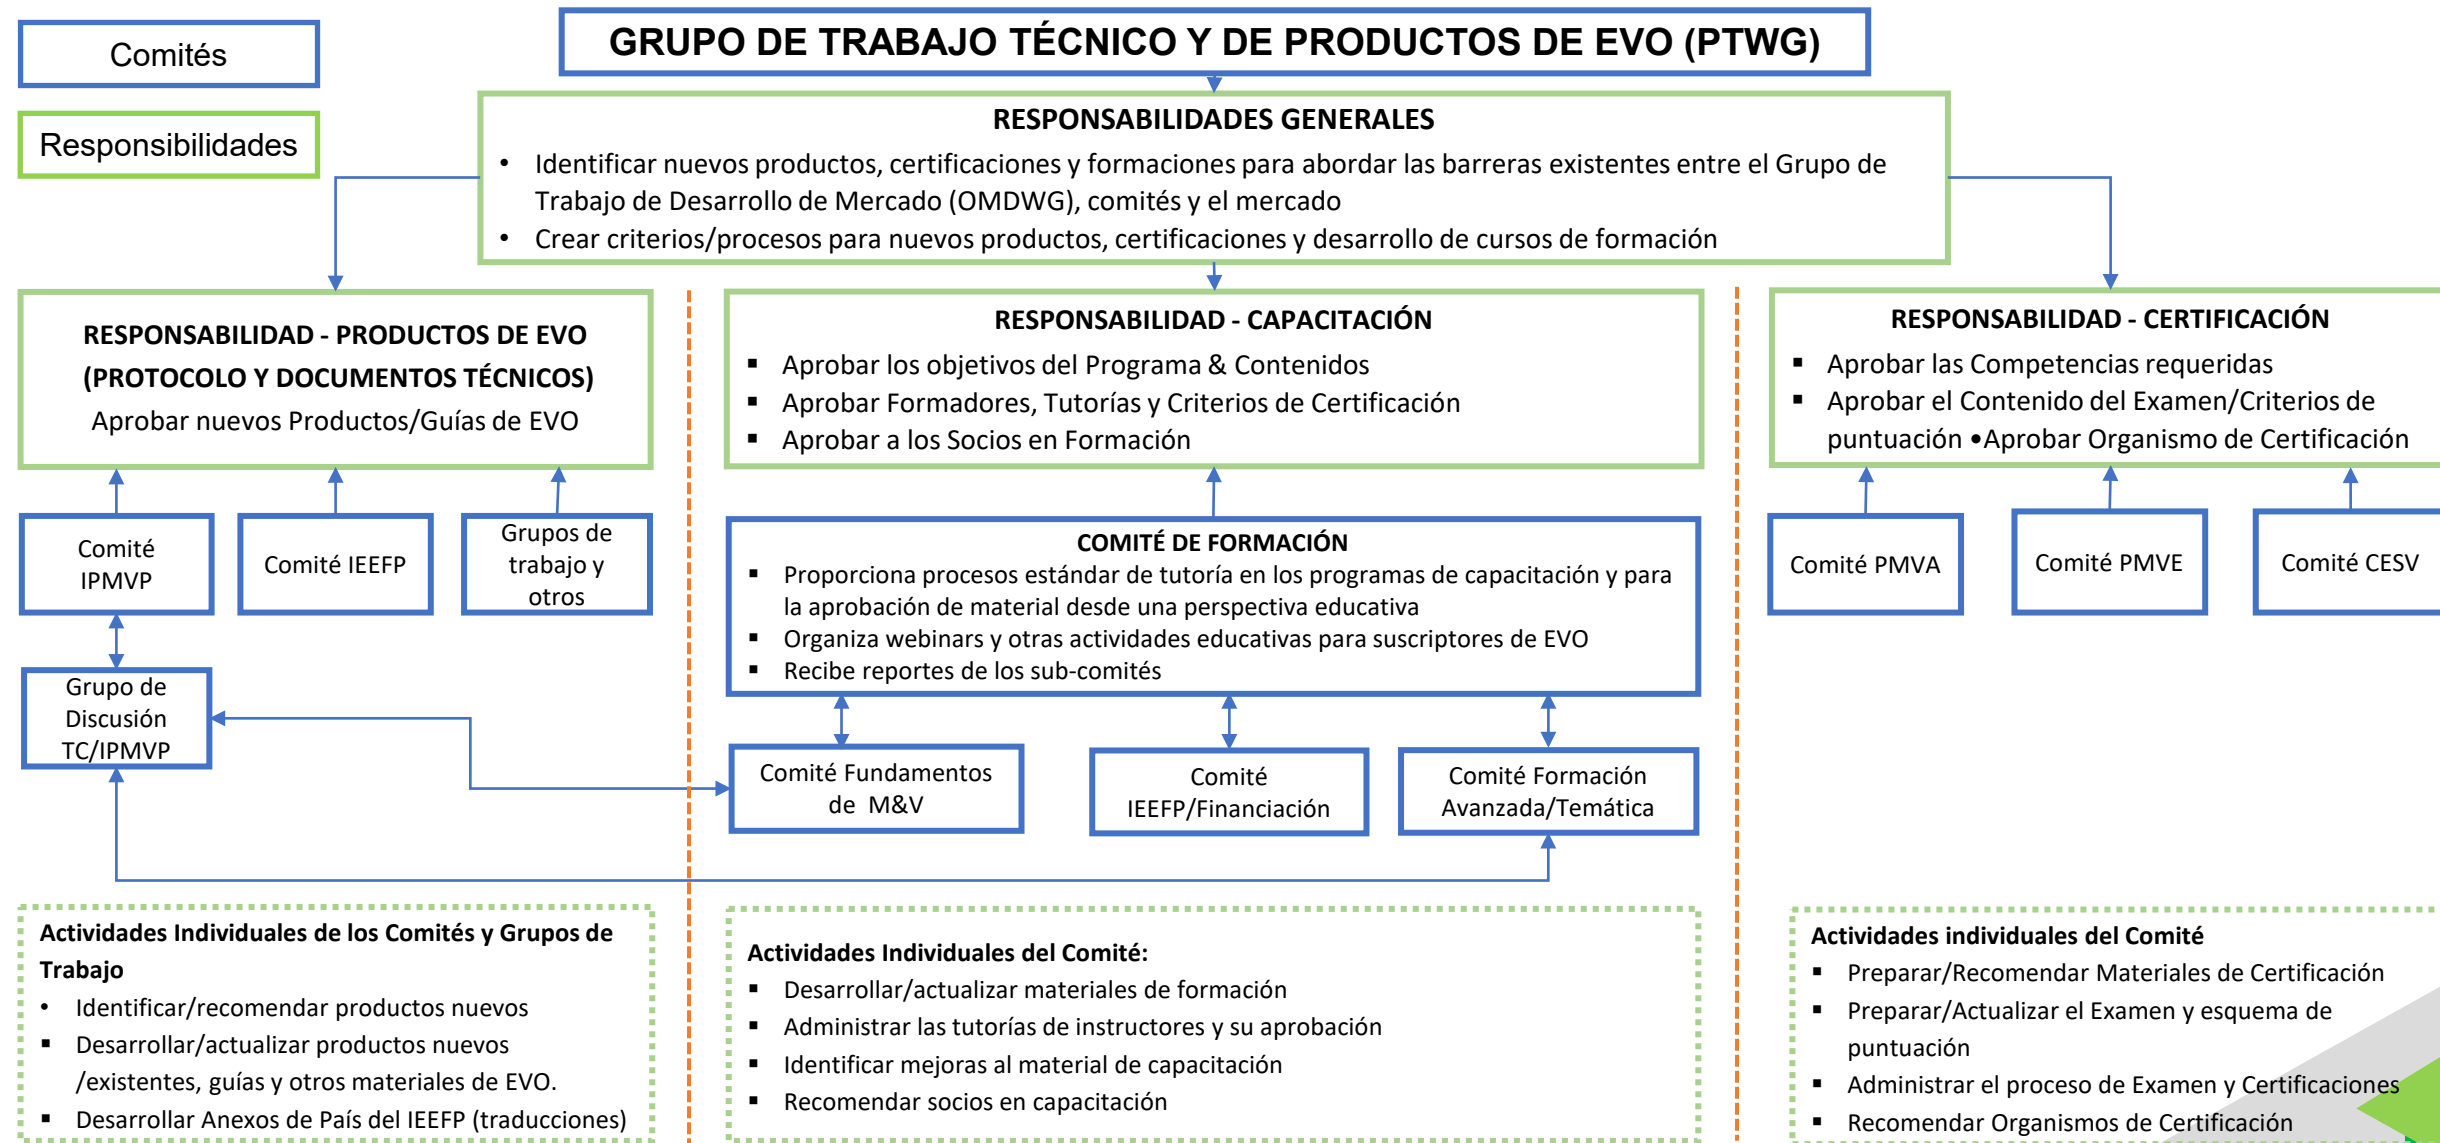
Comités

Responsibilidades

GRUPO DE TRABAJO TÉCNICO Y DE PRODUCTOS DE EVO (PTWG)

RESPONSABILIDADES GENERALES
• Identificar nuevos productos, certificaciones y formaciones para abordar las barreras existentes entre el Grupo de Trabajo de Desarrollo de Mercado (OMDWG), comités y el mercado
• Crear criterios/procesos para nuevos productos, certificaciones y desarrollo de cursos de formación

RESPONSABILIDAD - PRODUCTOS DE EVO (PROTOCOLO Y DOCUMENTOS TÉCNICOS)
Aprobar nuevos Productos/Guías de EVO

Comité IPMVP

Comité IEEFP

Grupos de trabajo y otros

Grupo de Discusión TC/IPMVP

RESPONSABILIDAD - CAPACITACIÓN
▪ Aprobar los objetivos del Programa & Contenidos
▪ Aprobar Formadores, Tutorías y Criterios de Certificación
▪ Aprobar a los Socios en Formación

COMITÉ DE FORMACIÓN
▪ Proporciona procesos estándar de tutoría en los programas de capacitación y para la aprobación de material desde una perspectiva educativa
▪ Organiza webinars y otras actividades educativas para suscriptores de EVO
▪ Recibe reportes de los sub-comités

Comité Fundamentos de M&V

Comité IEEFP/Financiación

Comité Formación Avanzada/Temática

RESPONSABILIDAD - CERTIFICACIÓN
▪ Aprobar las Competencias requeridas
▪ Aprobar el Contenido del Examen/Criterios de puntuación •Aprobar Organismo de Certificación

Comité PMVA

Comité PMVE

Comité CESV

Actividades Individuales de los Comités y Grupos de Trabajo
• Identificar/recomendar productos nuevos
▪ Desarrollar/actualizar productos nuevos /existentes, guías y otros materiales de EVO.
▪ Desarrollar Anexos de País del IEEFP (traducciones)

Actividades Individuales del Comité:
▪ Desarrollar/actualizar materiales de formación
▪ Administrar las tutorías de instructores y su aprobación
▪ Identificar mejoras al material de capacitación
▪ Recomendar socios en capacitación

Actividades individuales del Comité
▪ Preparar/Recomendar Materiales de Certificación
▪ Preparar/Actualizar el Examen y esquema de puntuación
▪ Administrar el proceso de Examen y Certificaciones
▪ Recomendar Organismos de Certificación